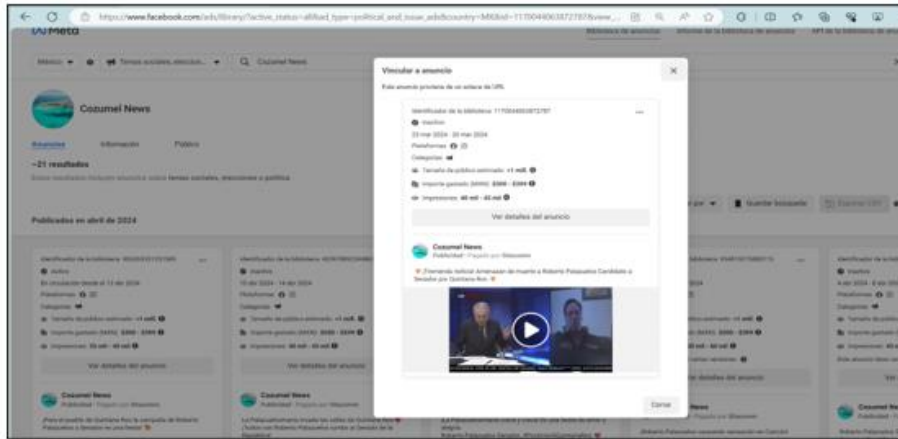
https://www.facebook.com/ads/library/?active_status=all&ad_type=political_and_issue_ads&country=MX&id=1170044063872787&view_...

Meta

Biblioteca de anuncios

Informe de la biblioteca de anuncios

API de la biblioteca de anuncios

México

Temas sociales, elección...

Cozumel News

Cozumel News

Anuncios

Información

Público

~21 resultados

Estos resultados incluyen anuncios sobre temas sociales, elecciones o política

Publicados en abril de 2024

Guardar búsqueda

Vincular a anuncio

Este anuncio proviene de un enlace de URL

Identificador de la biblioteca: 1170044063872787

Inactivo

23 mar 2024 - 30 mar 2024

Plataformas

Categorías

Tamaño de público estimado: >1 mill.

Importe gastado (MXN): $300 - $399

Impresiones: 40 mil - 45 mil

Ver detalles del anuncio

Cozumel News

Publicidad · Pagado por Desconocido

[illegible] ¡Tremendo noticia! Amenazan de muerte a Roberto Palazuelos Candidato a Senador por Quintana Roo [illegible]

Cerrar

Ver detalles del anuncio

Ver detalles del anuncio

Ver detalles del anuncio

Cozumel News

Publicidad · Pagado por Desconocido

Cozumel News

Publicidad · Pagado por Desconocido

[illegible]